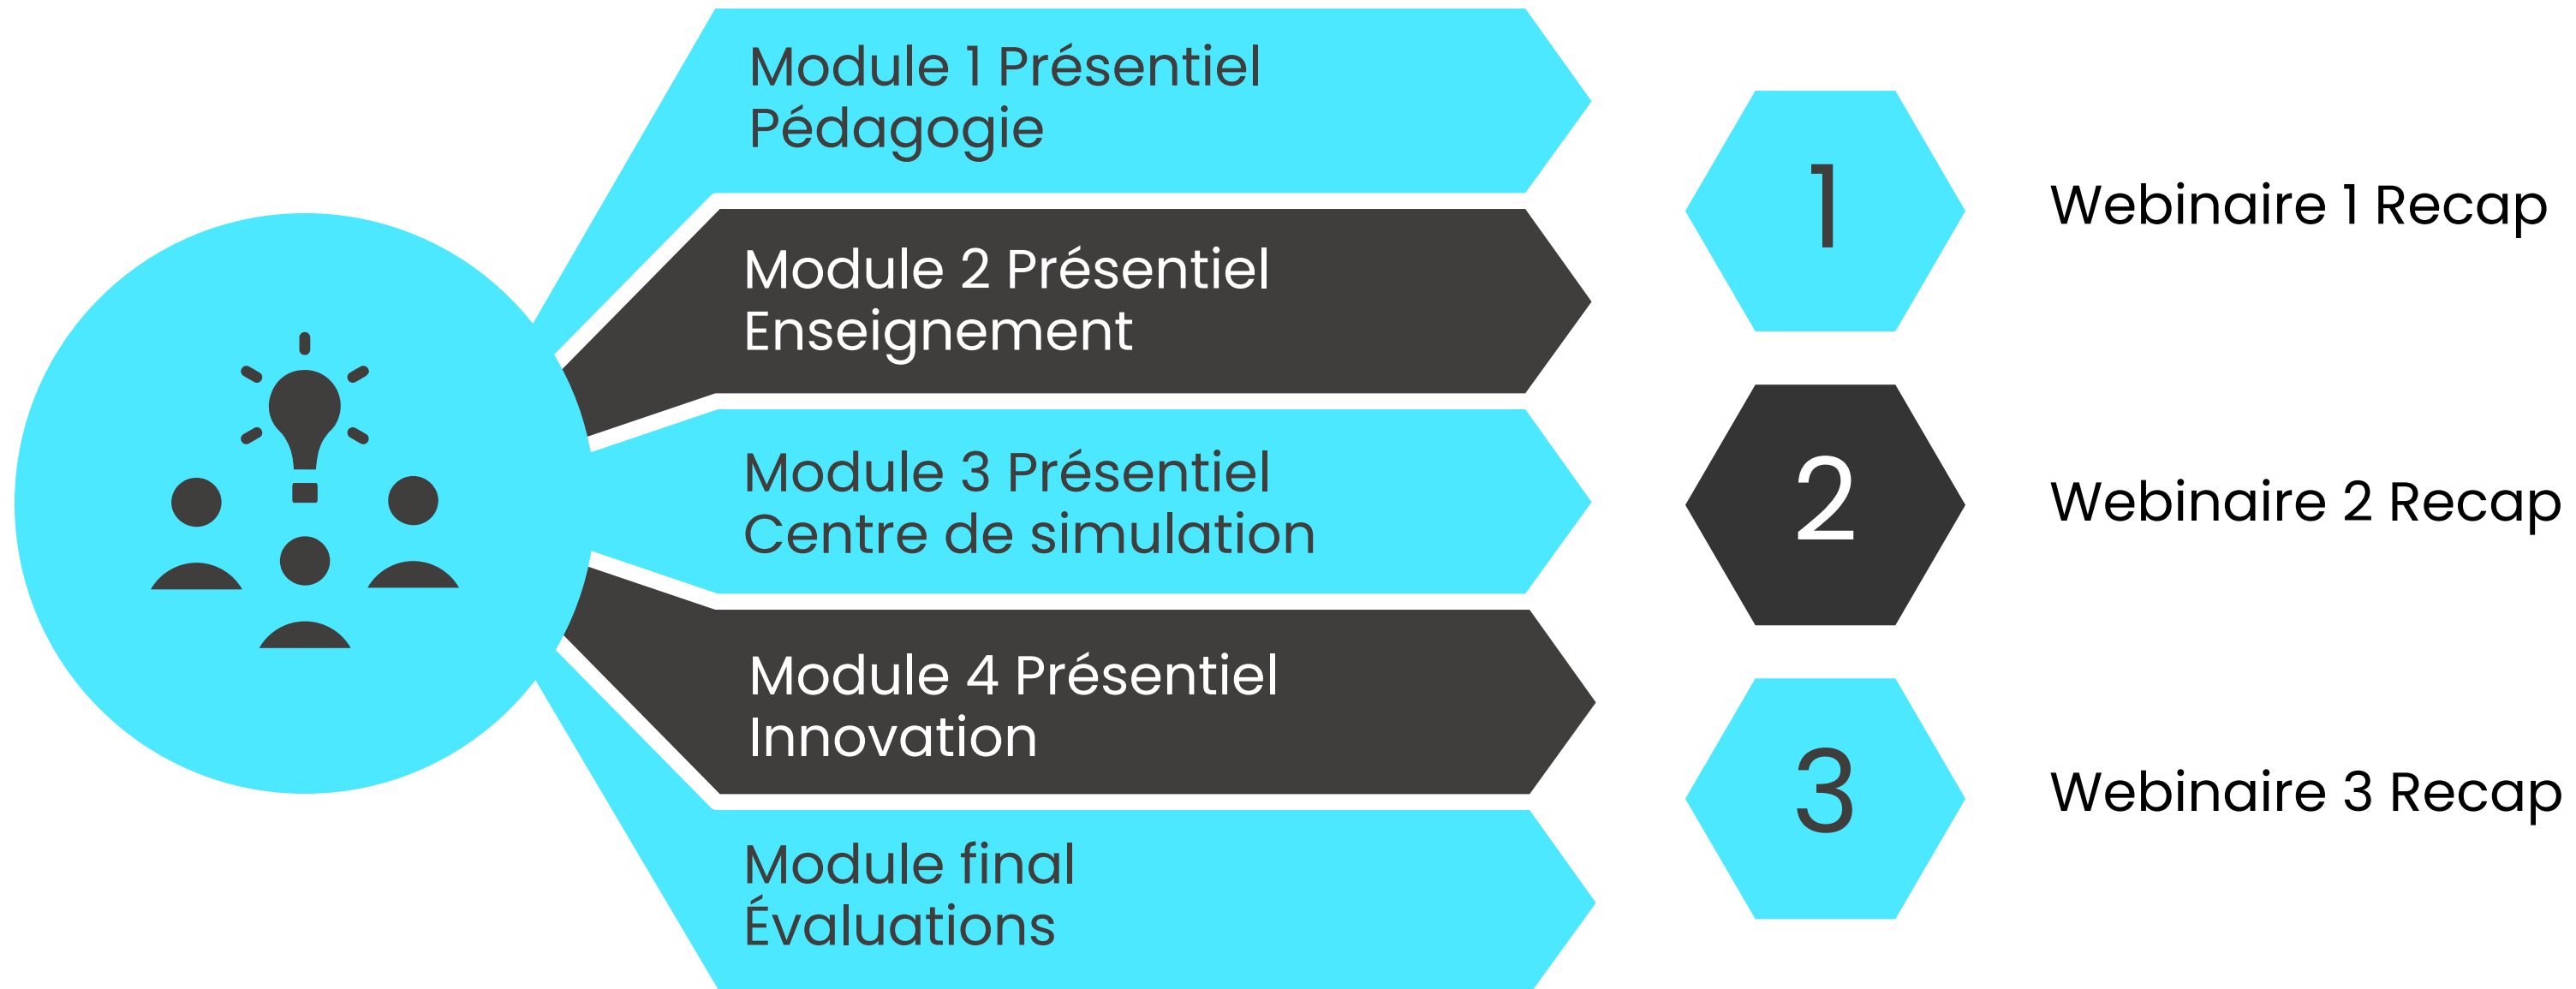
Module 1 Présentiel
Pédagogie

Module 2 Présentiel
Enseignement

Module 3 Présentiel
Centre de simulation

Module 4 Présentiel
Innovation

Module final
Évaluations

1

Webinaire 1 Recap

2

Webinaire 2 Recap

3

Webinaire 3 Recap